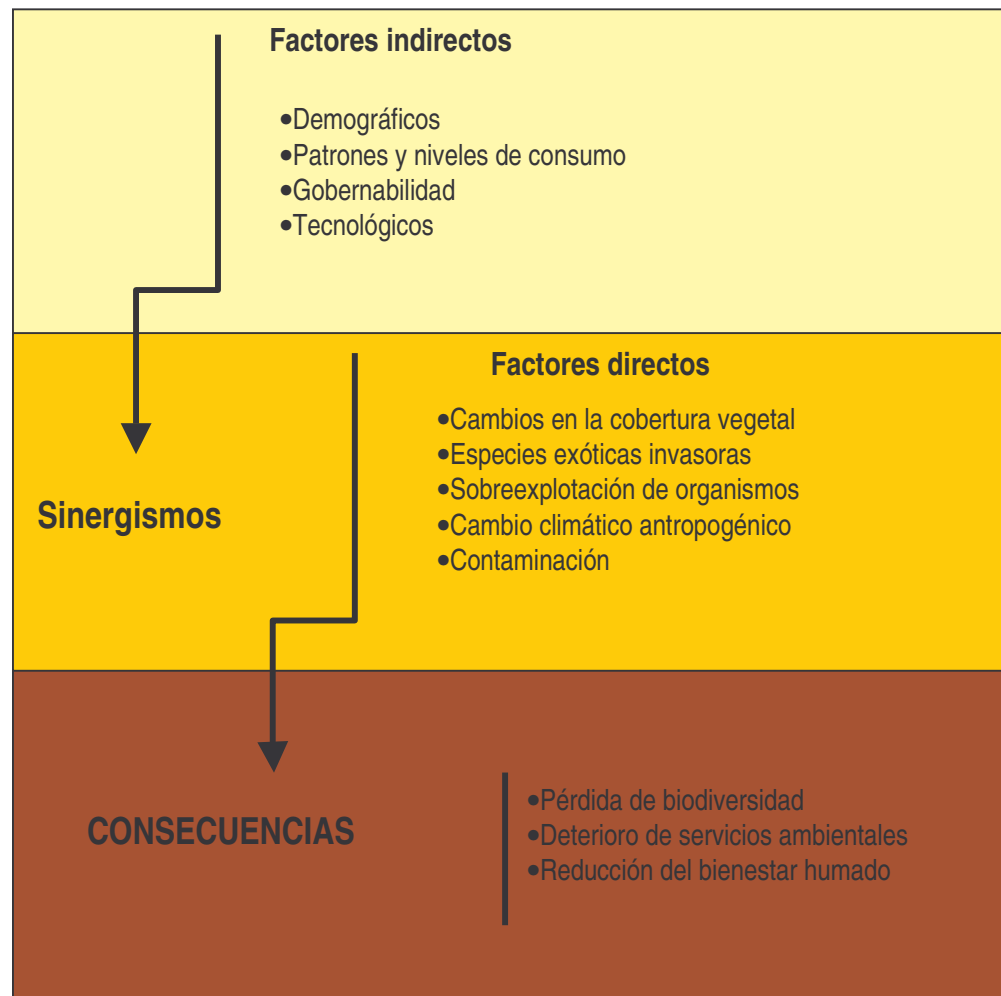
Factores indirectos

•Demográficos
•Patrones y niveles de consumo
•Gobernabilidad
•Tecnológicos

Factores directos

•Cambios en la cobertura vegetal
•Especies exóticas invasoras
•Sobreexplotación de organismos
•Cambio climático antropogénico
•Contaminación

Sinergismos

CONSECUENCIAS

•Pérdida de biodiversidad
•Deterioro de servicios ambientales
•Reducción del bienestar humado